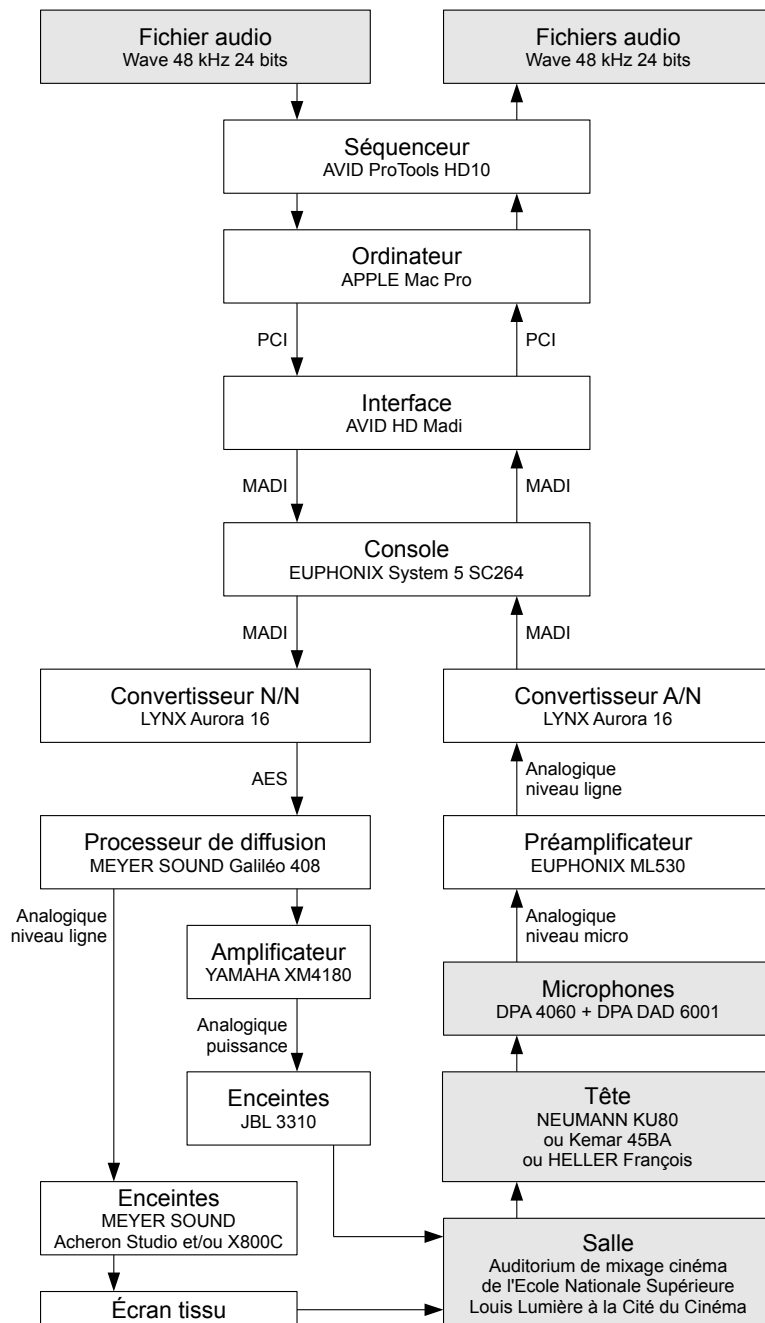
Fichier audio
Wave 48 kHz 24 bits

Fichiers audio
Wave 48 kHz 24 bits

Séquenceur
AVID ProTools HD10

Ordinateur
APPLE Mac Pro

PCI

PCI

Interface
AVID HD Madi

MADI

MADI

Console
EUPHONIX System 5 SC264

MADI

MADI

Convertisseur N/N
LYNX Aurora 16

Convertisseur A/N
LYNX Aurora 16

AES

Analogique niveau ligne

Processeur de diffusion
MEYER SOUND Galiléo 408

Préamplificateur
EUPHONIX ML530

Analogique niveau ligne

Analogique niveau micro

Amplificateur
YAMAHA XM4180

Microphones
DPA 4060 + DPA DAD 6001

Analogique puissance

Enceintes
JBL 3310

Tête
NEUMANN KU80
ou Kemar 45BA
ou HELLER François

Enceintes
MEYER SOUND
Acheron Studio et/ou X800C

Salle
Auditorium de mixage cinéma
de l'Ecole Nationale Supérieure
Louis Lumière à la Cité du Cinéma

Écran tissu